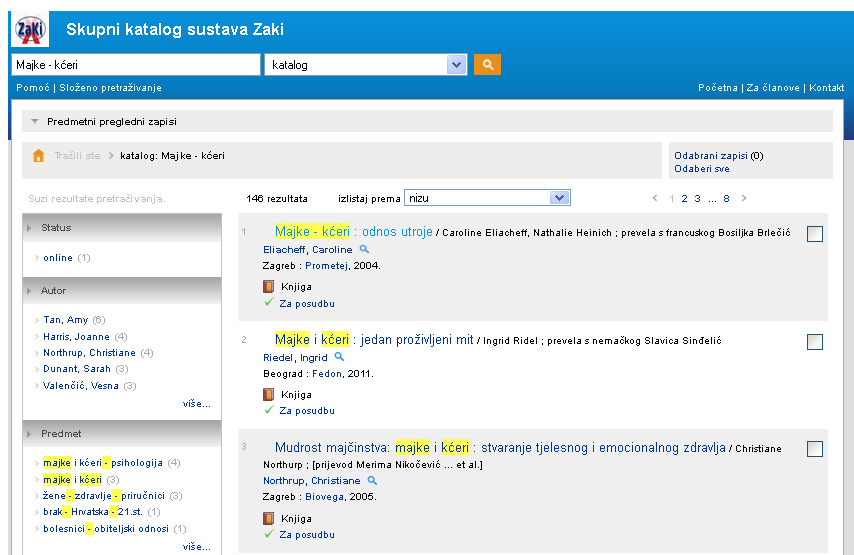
Skupni katalog sustava Zaki

Majke - kćeri
katalog

Pomoć | Složeno pretraživanje
Početna | Za članove | Kontakt

Predmetni pregledni zapisi

Tražili ste » katalog: Majke - kćeri

Odabrani zapisi (0)
Odaberi sve

Suzi rezultate pretraživanja.

146 rezultata   izlistaj prema nizu

< 1 2 3 ... 8 >

Status
online (1)

Autor
Tan, Amy (6)
Harris, Joanne (4)
Northrup, Christiane (4)
Dunant, Sarah (3)
Valenčić, Vesna (3)
više...

Predmet
majke i kćeri - psihologija (4)
majke i kćeri (3)
žene - zdravlje - priručnici (3)
brak - Hrvatska - 21.st. (1)
bolesnici - obiteljski odnosi (1)
više...

1 Majke - kćeri : odnos utroje / Caroline Eliacheff, Nathalie Heinich ; prevela s francuskog Bosiljka Brlečić
Eliacheff, Caroline
Zagreb : Prometej, 2004.
Knjiga
Za posudbu

2 Majke i kćeri : jedan proživljeni mit / Ingrid Ridel ; prevela s nemačkog Slavica Sinđelić
Riedel, Ingrid
Beograd : Fedon, 2011.
Knjiga
Za posudbu

3 Mudrost majčinstva: majke i kćeri : stvaranje tjelesnog i emocionalnog zdravlja / Christiane Northrup ; [prijevod Merima Nikočević ... et al.]
Northrup, Christiane
Zagreb : Biovega, 2005.
Knjiga
Za posudbu